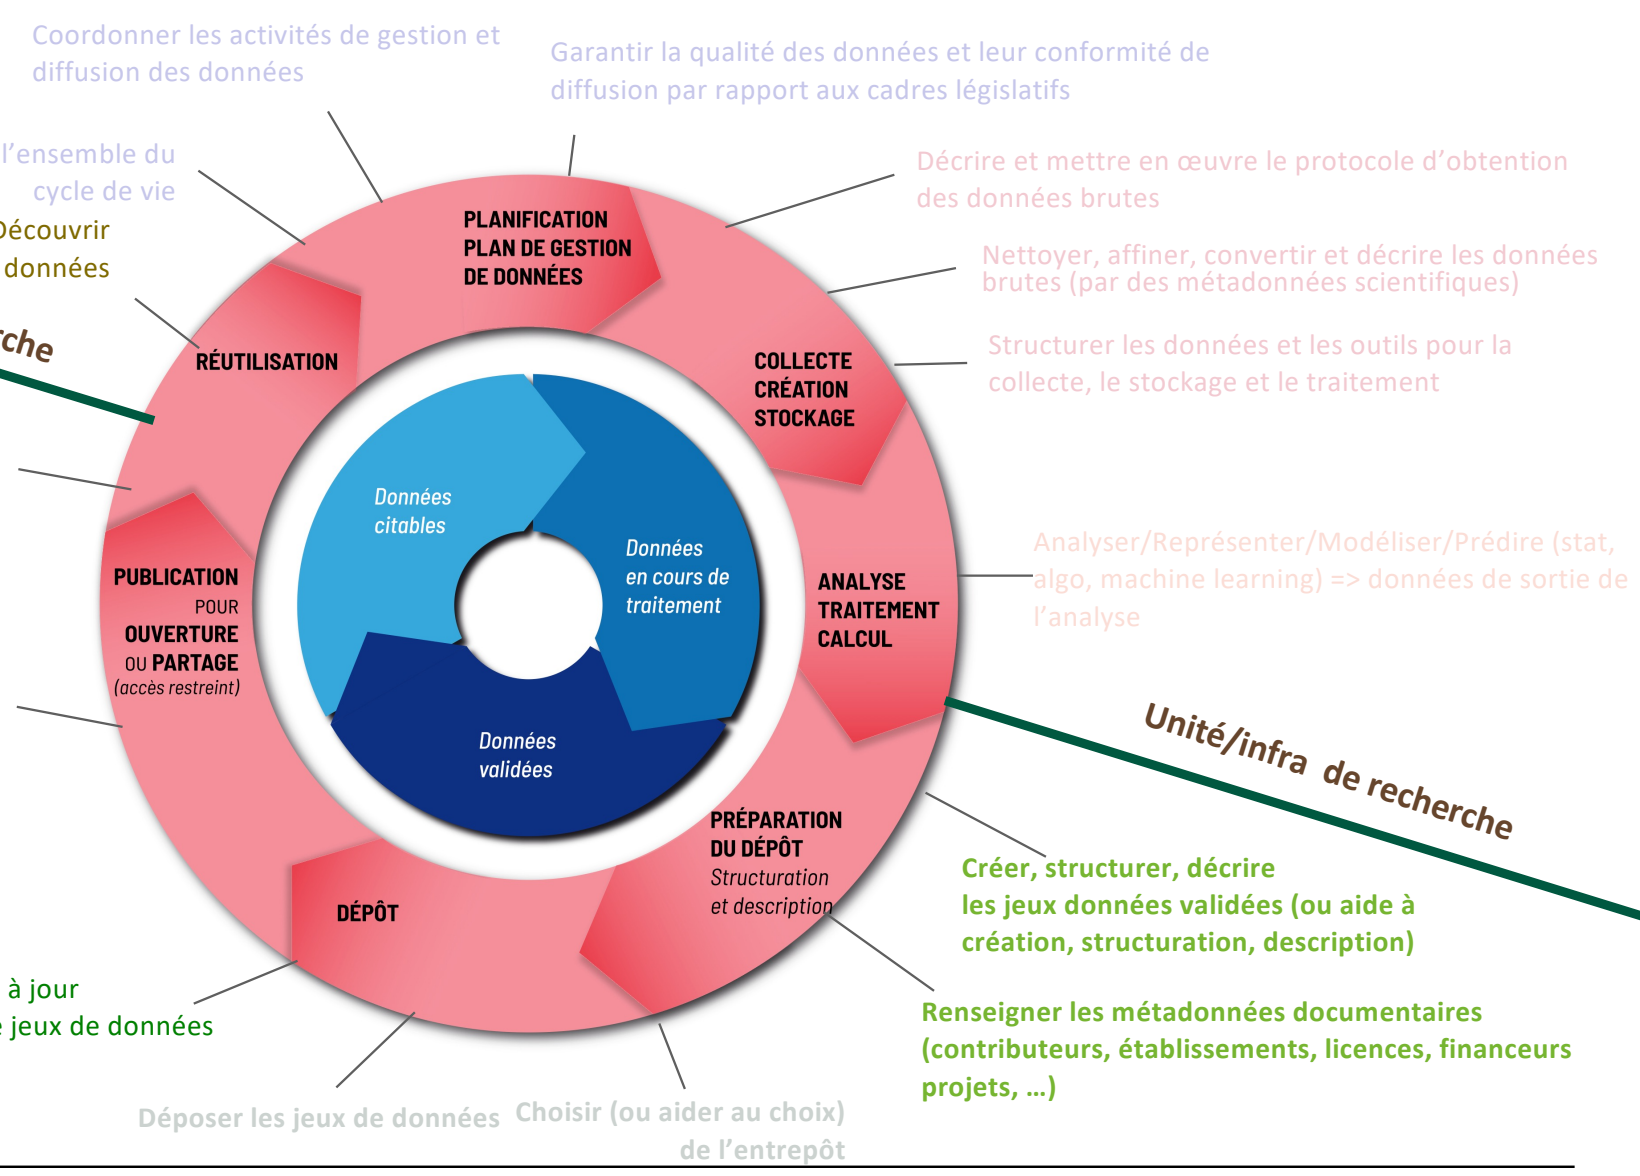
Coordonner les activités de gestion et diffusion des données

Garantir la qualité des données et leur conformité de diffusion par rapport aux cadres législatifs

l'ensemble du cycle de vie

Découvrir données

rche

Décrire et mettre en œuvre le protocole d'obtention des données brutes

Nettoyer, affiner, convertir et décrire les données brutes (par des métadonnées scientifiques)

Structurer les données et les outils pour la collecte, le stockage et le traitement

PLANIFICATION PLAN DE GESTION DE DONNÉES

RÉUTILISATION

COLLECTE CRÉATION STOCKAGE

Données citables

Données en cours de traitement

Données validées

PUBLICATION POUR OUVERTURE OU PARTAGE (accès restreint)

ANALYSE TRAITEMENT CALCUL

Analyser/Représenter/Modéliser/Prédire (stat, algo, machine learning) => données de sortie de l'analyse

Unité/infra de recherche

PRÉPARATION DU DÉPÔT Structuration et description

DÉPÔT

Créer, structurer, décrire les jeux données validées (ou aide à création, structuration, description)

à jour e jeux de données

Renseigner les métadonnées documentaires (contributeurs, établissements, licences, financeurs projets, …)

Déposer les jeux de données

Choisir (ou aider au choix) de l'entrepôt